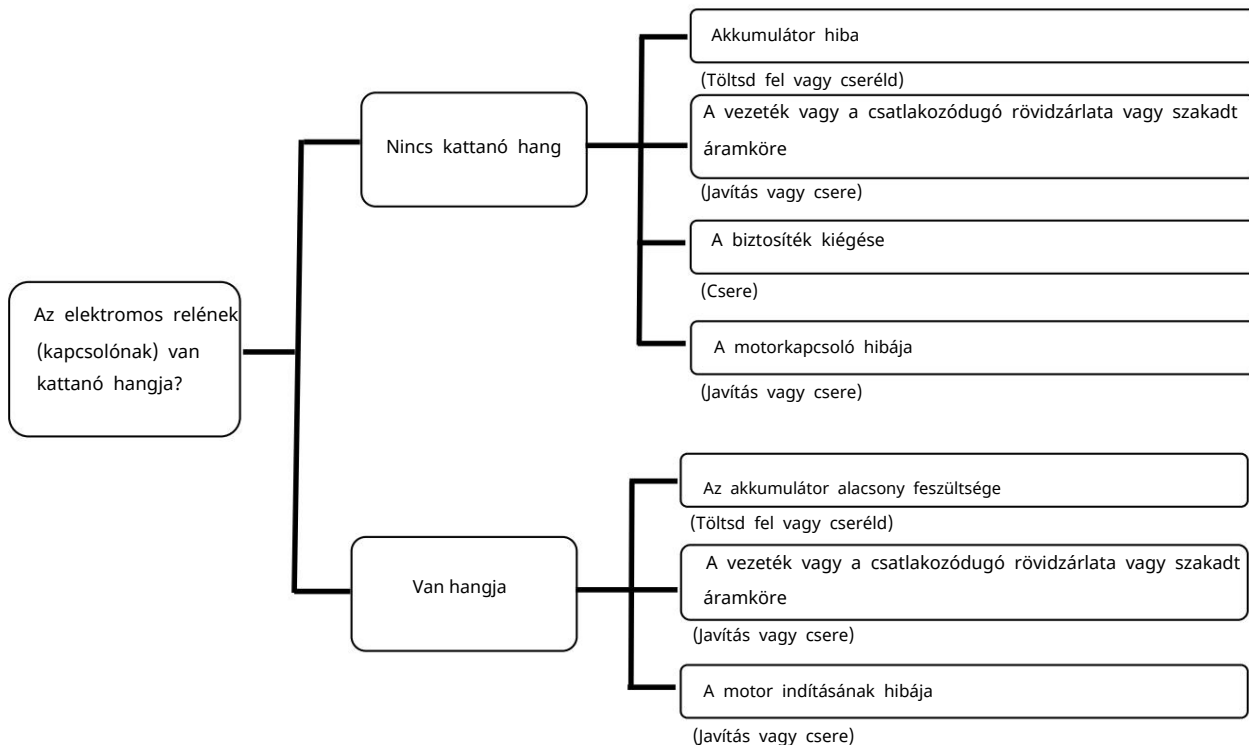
Az elektromos relének (kapcsolónak) van kattanó hangja?

Nincs kattanó hang

Akkumulátor hiba

(Töltsd fel vagy cseréld)

A vezeték vagy a csatlakozódugó rövidzárlata vagy szakadt áramköre

(Javítás vagy csere)

A biztosíték kiégése

(Csere)

A motorkapcsoló hibája

(Javítás vagy csere)

Van hangja

Az akkumulátor alacsony feszültsége

(Töltsd fel vagy cseréld)

A vezeték vagy a csatlakozódugó rövidzárlata vagy szakadt áramköre

(Javítás vagy csere)

A motor indításának hibája

(Javítás vagy csere)